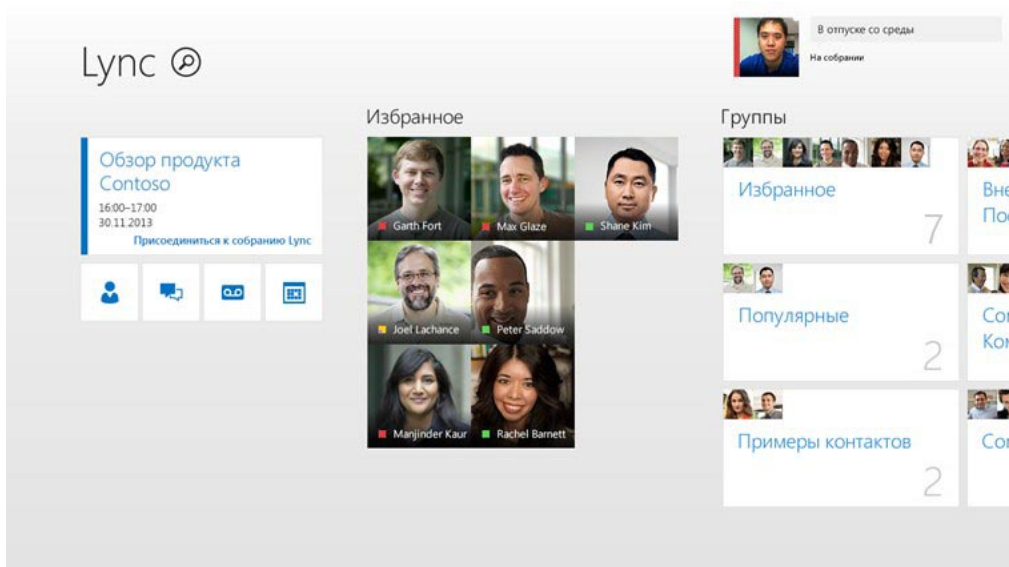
В отпуске со среды
На собрании

Lync

Обзор продукта Contoso
16:00–17:00
30.11.2013
Присоединиться к собранию Lync

Избранное

Garth Fort
Max Glaze
Shane Kim
Joel Lachance
Peter Saddow
Manjinder Kaur
Rachel Barnett

Группы

Избранное
7

Популярные
2

Примеры контактов
2

Вне
По

Со
Ко

Со